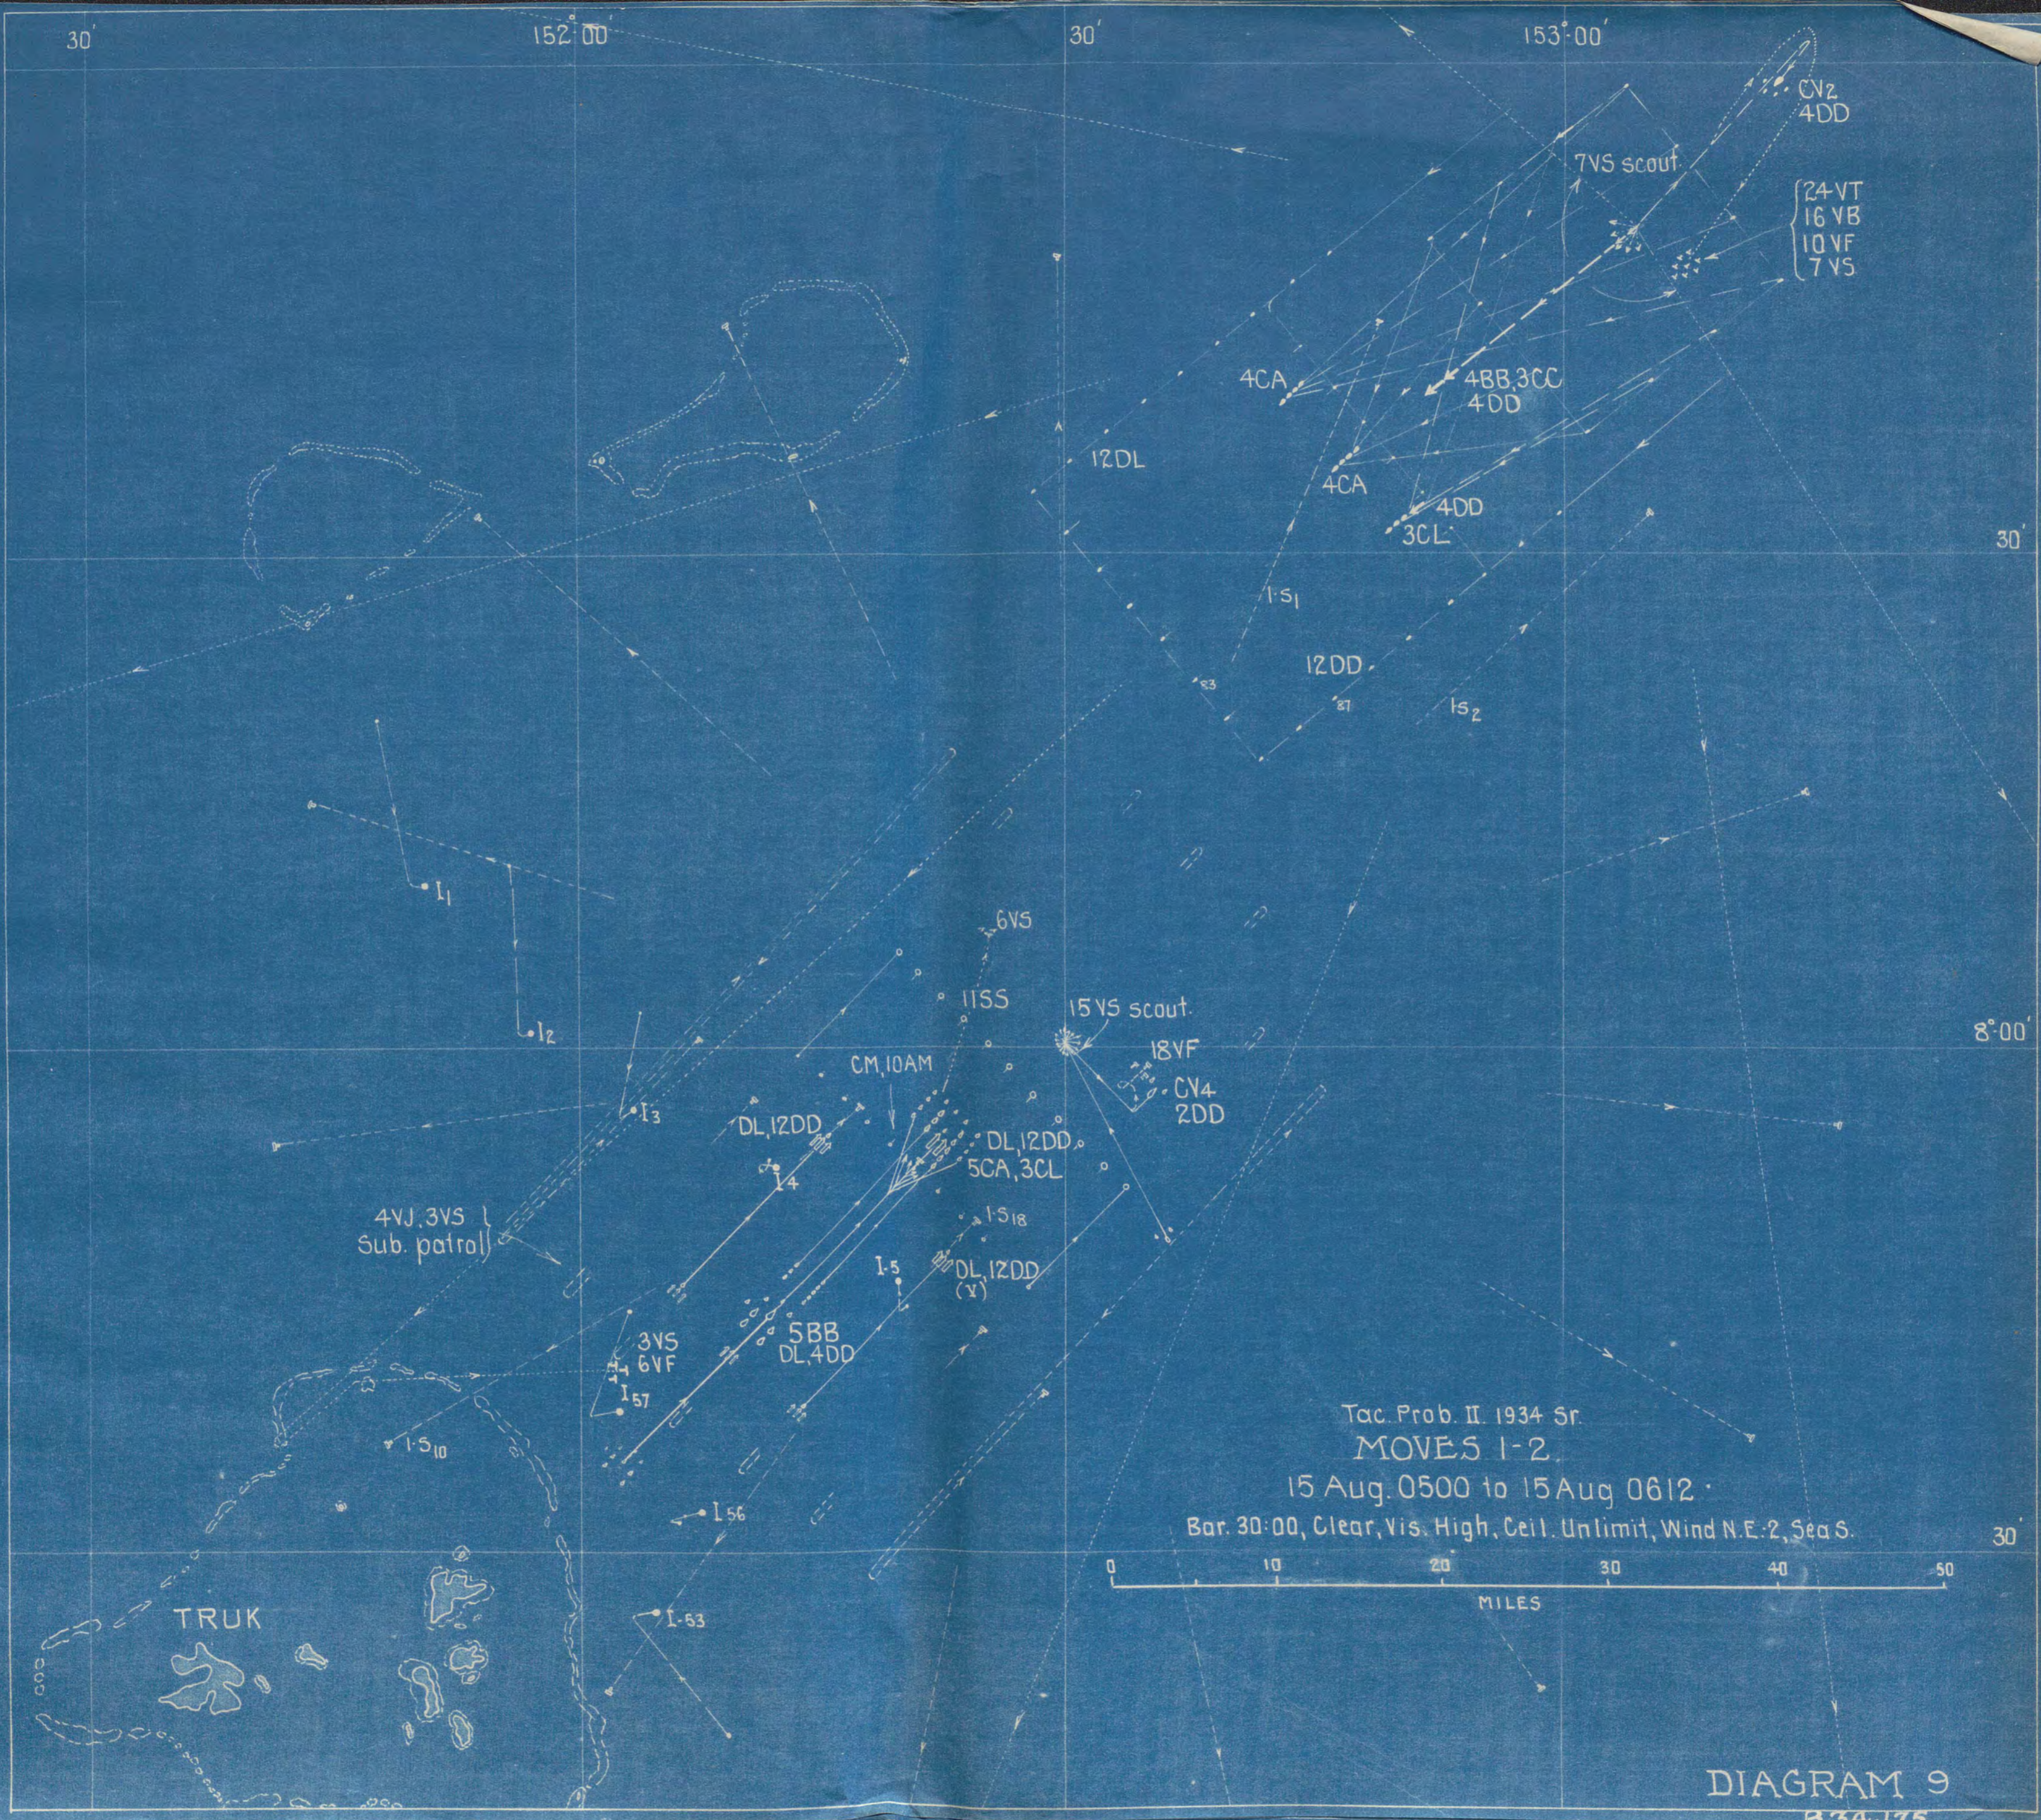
30'
152°00'
30'
153°00'

CV2
4DD
7VS scout
24 VT
16 VB
10 VF
7 VS
4CA
4BB,3CC
4DD
12DL
4CA
4DD
3CL
I-S1
23
12DD
27
I-S2
30'
I1
I2
6VS
11SS
15VS scout.
18VF
CV4
2DD
CM,10AM
8°00'
I3
DL,12DD
DL,12DD
I4
5CA,3CL
4VJ,3VS
Sub. patrol
I-S18
I-5
DL,12DD
(X)
3VS
6VF
5BB
DL,4DD
I57
I-S10
I-56
TRUK
I-53

Tac. Prob. II. 1934 Sr.
MOVES 1-2.
15 Aug. 0500 to 15 Aug 0612.
Bar. 30.00, Clear, Vis. High, Ceil. Unlimit, Wind N.E.-2, Sea S.
30'
0 10 20 30 40 50
MILES

DIAGRAM 9
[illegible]